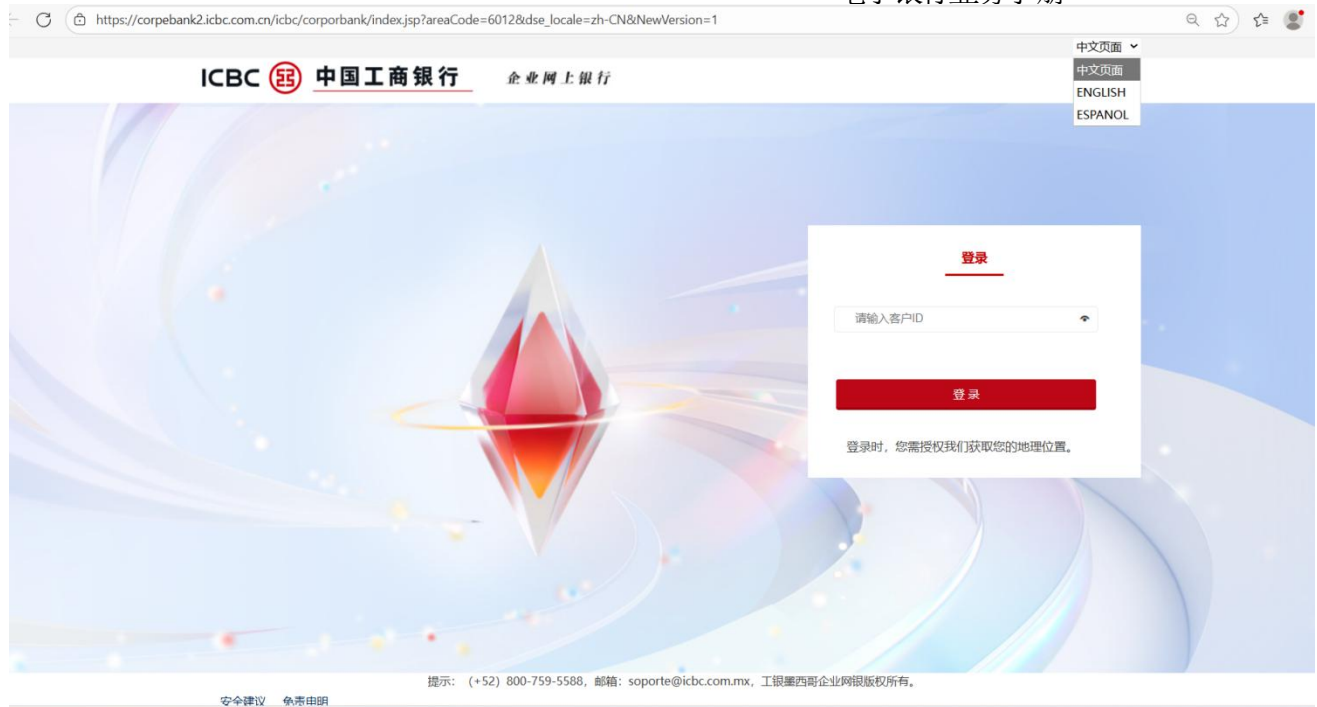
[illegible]

https://corpebank2.icbc.com.cn/icbc/corporbank/index.jsp?areaCode=6012&dse_locale=zh-CN&NewVersion=1

中文页面
中文页面
ENGLISH
ESPANOL

ICBC 中国工商银行 企业网上银行

登录

请输入客户ID

登录

登录时，您需授权我们获取您的地理位置。

提示：（+52）800-759-5588，邮箱：soporte@icbc.com.mx，工银墨西哥企业网银版权所有。

安全建议 免责申明